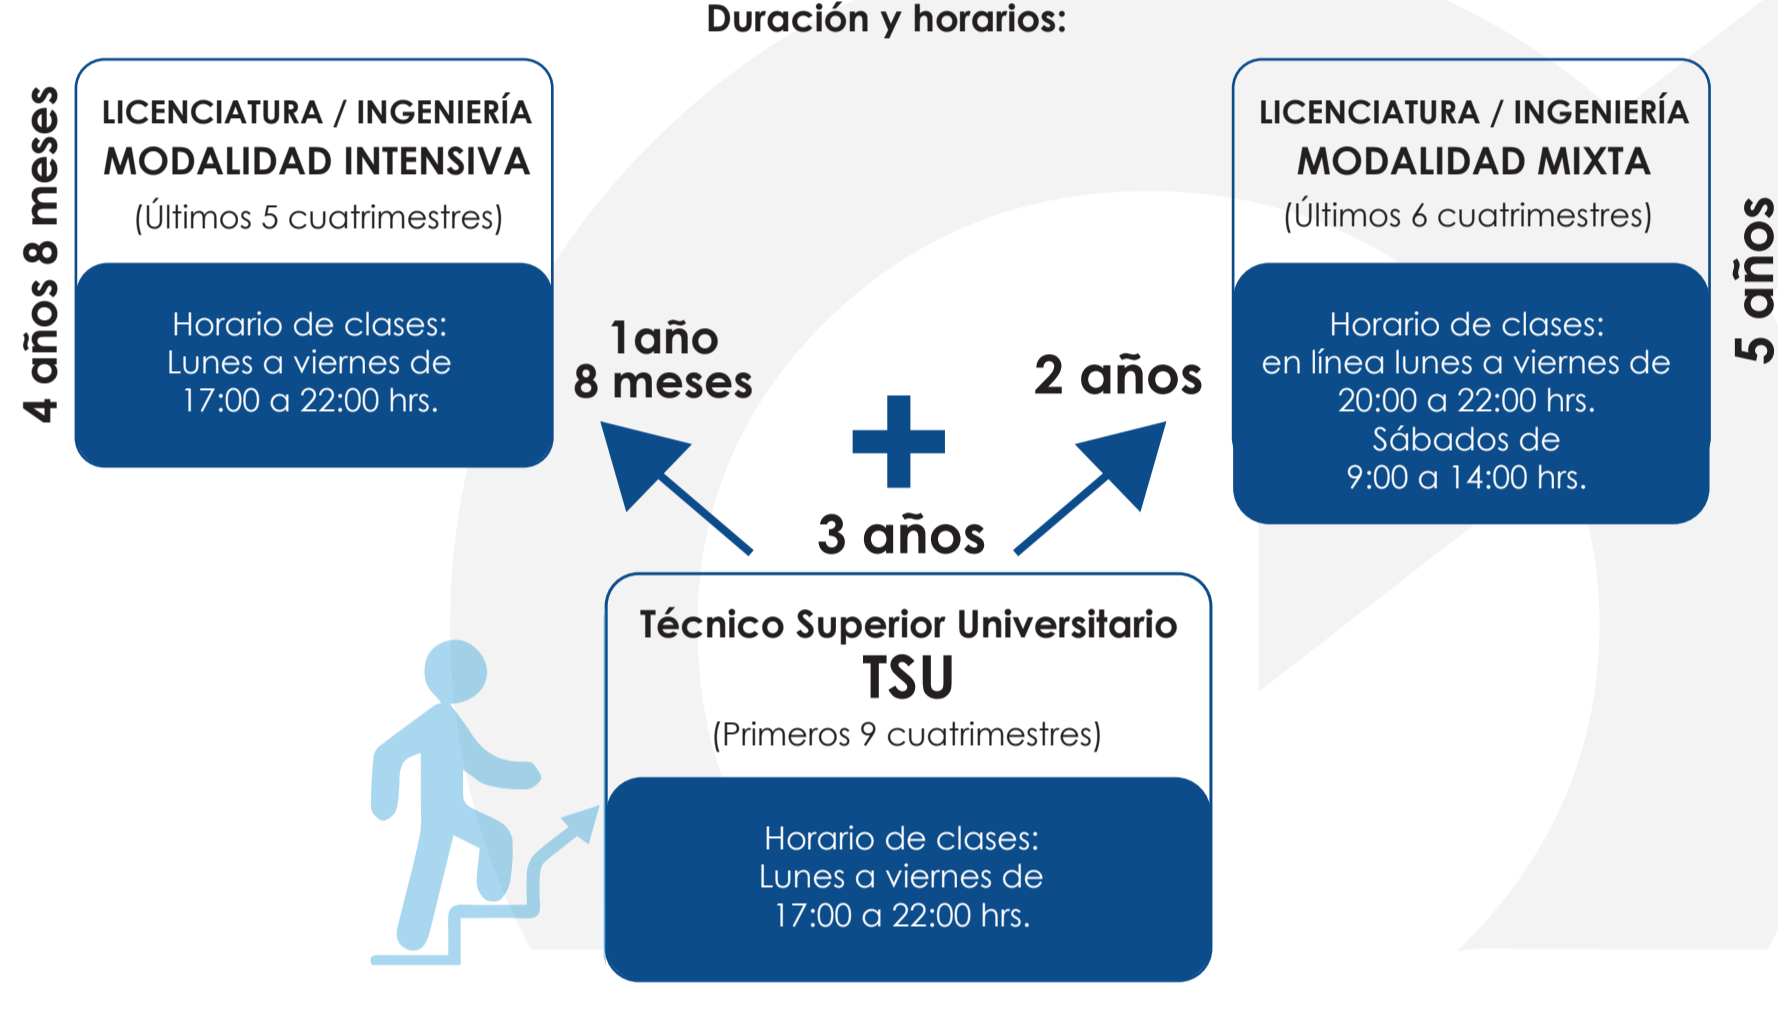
Duración y horarios:

4 años 8 meses

LICENCIATURA / INGENIERÍA
MODALIDAD INTENSIVA
(Últimos 5 cuatrimestres)

Horario de clases:
Lunes a viernes de
17:00 a 22:00 hrs.

1año
8 meses

2 años

LICENCIATURA / INGENIERÍA
MODALIDAD MIXTA
(Últimos 6 cuatrimestres)

Horario de clases:
en línea lunes a viernes de
20:00 a 22:00 hrs.
Sábados de
9:00 a 14:00 hrs.

5 años

+

3 años

Técnico Superior Universitario
TSU
(Primeros 9 cuatrimestres)

Horario de clases:
Lunes a viernes de
17:00 a 22:00 hrs.